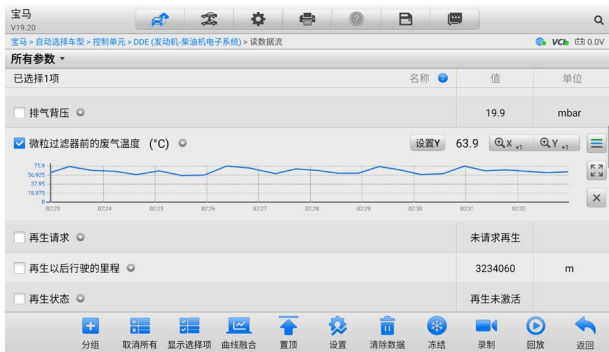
宝马
V19.20

宝马 > 自动选择车型 > 控制单元 > DDE (发动机-柴油机电子系统) > 读数据流

VCI 0.0V

所有参数

已选择1项 名称 值 单位

排气背压 19.9 mbar

微粒过滤器前的废气温度 (°C) 设置Y 63.9 $X_{x1}$ $Y_{x1}$

75.9
56.925
37.95
18.975
0
02:23 02:24 02:25 02:26 02:27 02:28 02:29 02:30 02:31 02:32

再生请求 未请求再生

再生以后行驶的里程 3234060 m

再生状态 再生未激活

分组 取消所有 显示选择项 曲线融合 置顶 设置 清除数据 冻结 录制 回放 返回